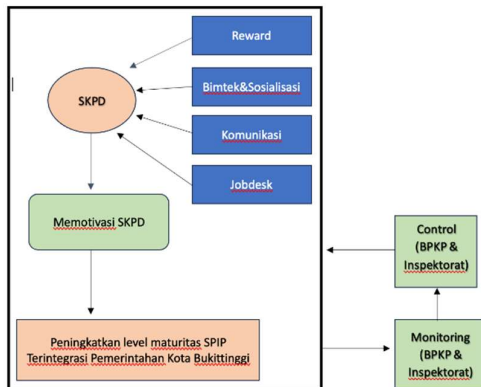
Reward

SKPD

Bimtek&Sosialisasi

Komunikasi

Jobdesk

Memotivasi SKPD

Control (BPKP & Inspektorat)

Peningkatkan level maturitas SPIP Terintegrasi Pemerintahan Kota Bukittinggi

Monitoring (BPKP & Inspektorat)